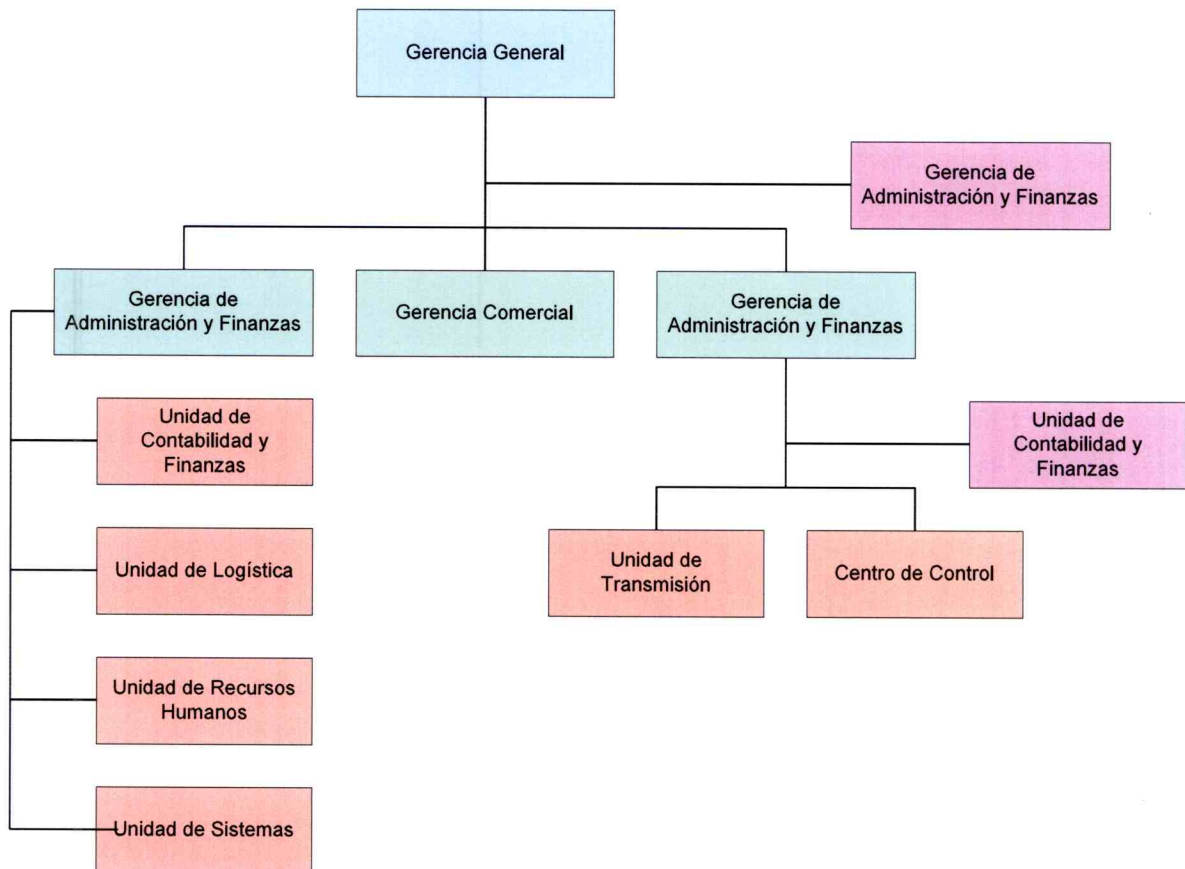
Gerencia General

Gerencia de Administración y Finanzas

Gerencia de Administración y Finanzas

Gerencia Comercial

Gerencia de Administración y Finanzas

Unidad de Contabilidad y Finanzas

Unidad de Contabilidad y Finanzas

Unidad de Logística

Unidad de Transmisión

Centro de Control

Unidad de Recursos Humanos

Unidad de Sistemas